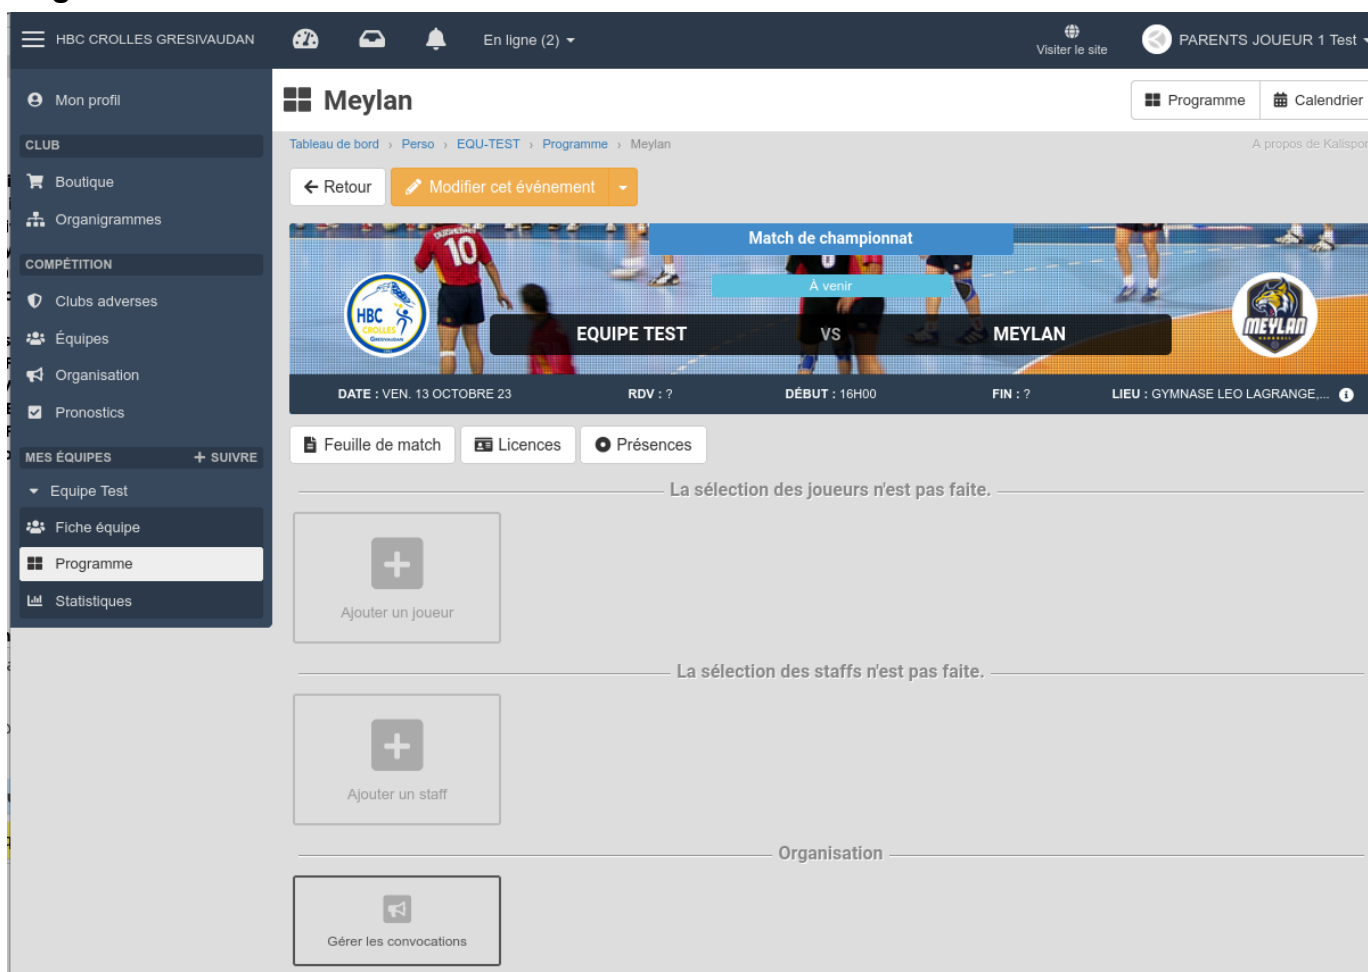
HBC CROLLES GRESIVAUDAN

En ligne (2)

Visiter le site

PARENTS JOUEUR 1 Test

Mon profil

CLUB

Boutique

Organigrammes

COMPÉTITION

Clubs adverses

Équipes

Organisation

Pronostics

MES ÉQUIPES

+ SUIVRE

Equipe Test

Fiche équipe

Programme

Statistiques

Meylan

Programme

Calendrier

Tableau de bord › Perso › EQU-TEST › Programme › Meylan

A propos de Kalispo

Retour

Modifier cet événement

Match de championnat

À venir

EQUIPE TEST

VS

MEYLAN

DATE : VEN. 13 OCTOBRE 23

RDV : ?

DÉBUT : 16H00

FIN : ?

LIEU : GYMNASE LEO LAGRANGE,...

Feuille de match

Licences

Présences

La sélection des joueurs n'est pas faite.

Ajouter un joueur

La sélection des staffs n'est pas faite.

Ajouter un staff

Organisation

Gérer les convocations